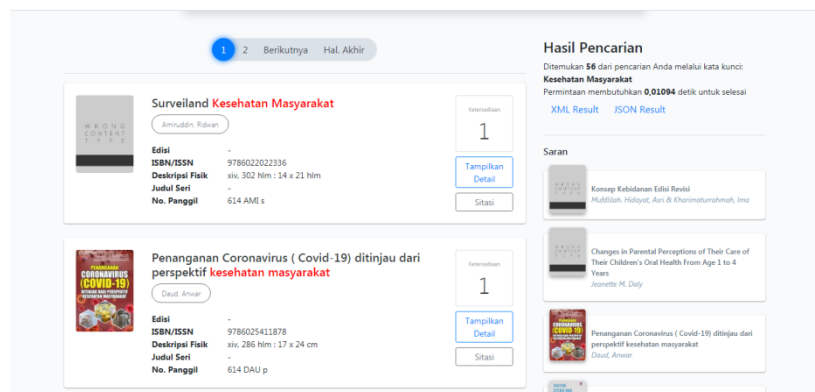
1 2 Berikutnya Hal. Akhir

WRONG CONTENT TYPE

Surveiland Kesehatan Masyarakat

Amiruddin, Ridwan

Ketersediaan
1

Edisi -
ISBN/ISSN 9786022022336
Deskripsi Fisik xiv, 302 hlm : 14 x 21 hlm
Judul Seri -
No. Panggil 614 AMI s

Tampilkan Detail

Sitasi

PENANGANAN CORONAVIRUS (COVID-19) DITINJAU DARI PERSPEKTIF KESEHATAN MASYARAKAT

Penanganan Coronavirus ( Covid-19) ditinjau dari perspektif kesehatan masyarakat

Daud, Anwar

Ketersediaan
1

Edisi -
ISBN/ISSN 9786025411878
Deskripsi Fisik xiv, 286 hlm : 17 x 24 cm
Judul Seri -
No. Panggil 614 DAU p

Tampilkan Detail

Sitasi

Hasil Pencarian

Ditemukan 56 dari pencarian Anda melalui kata kunci: Kesehatan Masyarakat
Permintaan membutuhkan 0,01094 detik untuk selesai

XML Result JSON Result

Saran

Konsep Kebidanan Edisi Revisi
Mutmainnah, Hidayat, Asri & Khairunnurrahmah, Ima

Changes in Parental Perceptions of Their Care of Their Children's Oral Health From Age 1 to 4 Years
Jeanette M. Daly

Penanganan Coronavirus ( Covid-19) ditinjau dari perspektif kesehatan masyarakat
Daud, Anwar